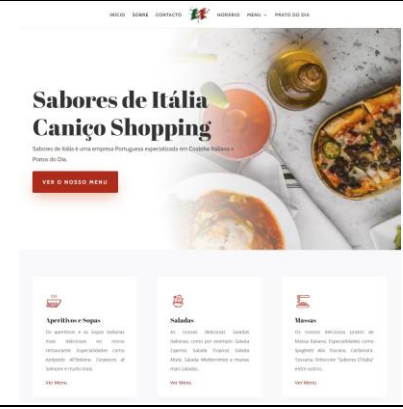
INICIO SOBRE CONTACTO HORARIO MENU PRATO DO DIA

Sabores de Itália Caniço Shopping

Sabores de Itália é uma empresa Portuguesa especializada em Cozinha Italiana e Pratos do Dia.

VER O NOSSO MENU

Aperitivos e Sopas

Os aperitivos e as Sopas Italianas mais deliciosas no nosso restaurante. Especialidades como Antipasti All'Italiana, Carpaccio, al Salmone e muito mais.

Ver Menu

Saladas

As nossas deliciosas Saladas Italianas, como por exemplo: Salada Caprese, Salada Tropical, Salada Mista, Salada Mediterrânea e muitas mais saladas.

Ver Menu

Massas

Os nossos deliciosos pratos de Massa Italiana. Especialidades como Spaghetti Alla Toscana, Carbonara, Toscana, Fettuccine "Sabores D'Itália" entre outros.

Ver Menu